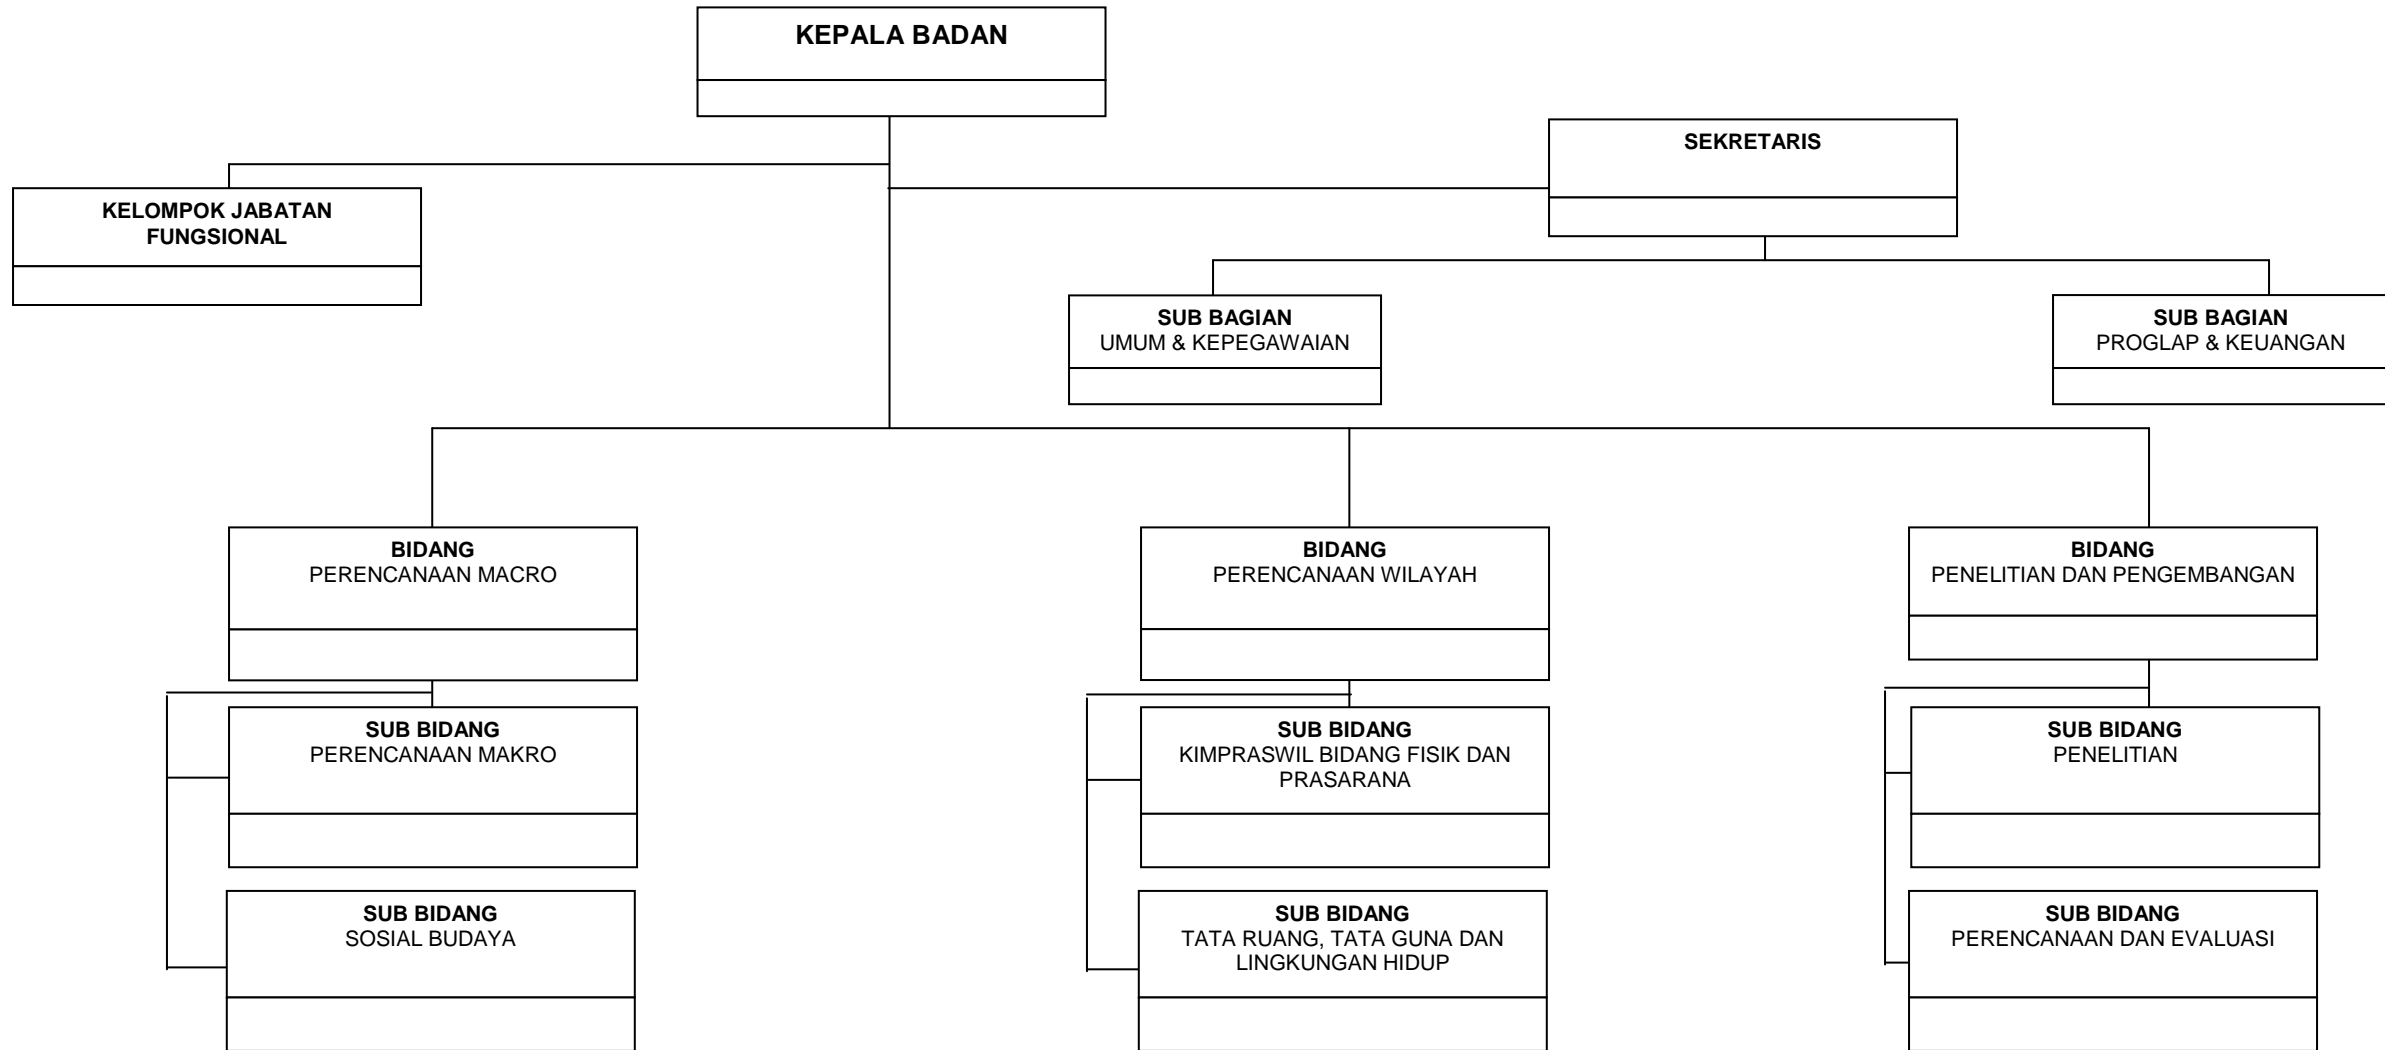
KEPALA BADAN

KELOMPOK JABATAN FUNGSIONAL

SEKRETARIS

SUB BAGIAN
UMUM & KEPEGAWAIAN

SUB BAGIAN
PROGLAP & KEUANGAN

BIDANG
PERENCANAAN MACRO

SUB BIDANG
PERENCANAAN MAKRO

SUB BIDANG
SOSIAL BUDAYA

BIDANG
PERENCANAAN WILAYAH

SUB BIDANG
KIMPRASWIL BIDANG FISIK DAN PRASARANA

SUB BIDANG
TATA RUANG, TATA GUNA DAN LINGKUNGAN HIDUP

BIDANG
PENELITIAN DAN PENGEMBANGAN

SUB BIDANG
PENELITIAN

SUB BIDANG
PERENCANAAN DAN EVALUASI